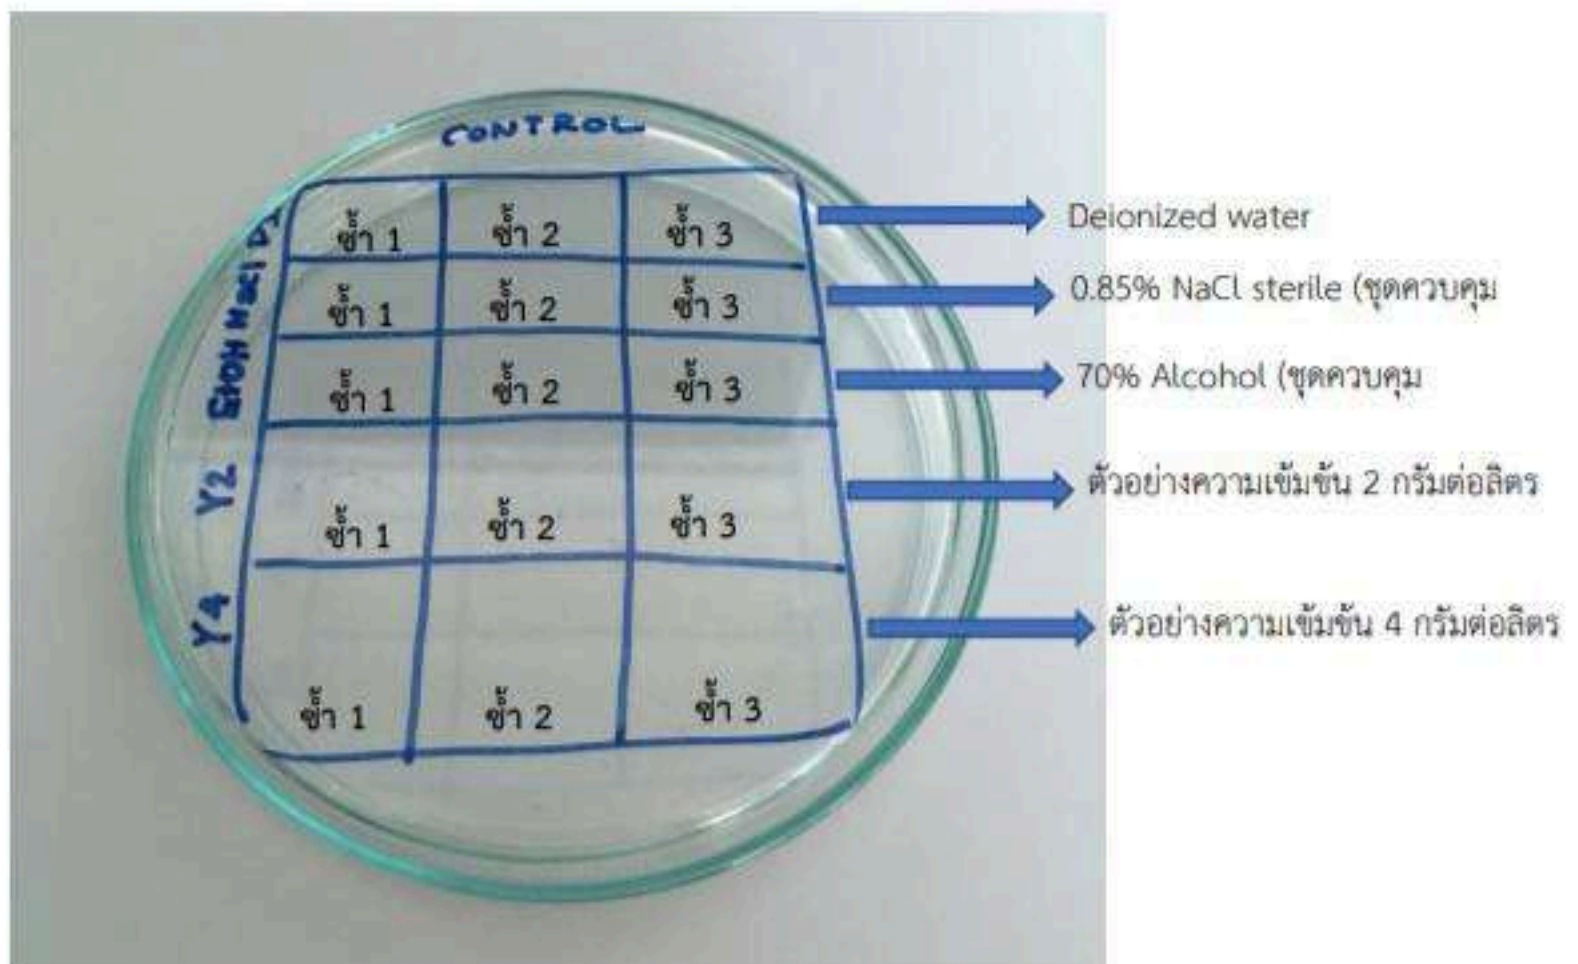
CONTROL

ซ้ำ 1 ซ้ำ 2 ซ้ำ 3
ซ้ำ 1 ซ้ำ 2 ซ้ำ 3
ซ้ำ 1 ซ้ำ 2 ซ้ำ 3
Y2 ซ้ำ 1 ซ้ำ 2 ซ้ำ 3
Y4 ซ้ำ 1 ซ้ำ 2 ซ้ำ 3

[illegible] NaCl D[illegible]

Deionized water
0.85% NaCl sterile (ชุดควบคุม
70% Alcohol (ชุดควบคุม
ตัวอย่างความเข้มข้น 2 กรัมต่อลิตร
ตัวอย่างความเข้มข้น 4 กรัมต่อลิตร